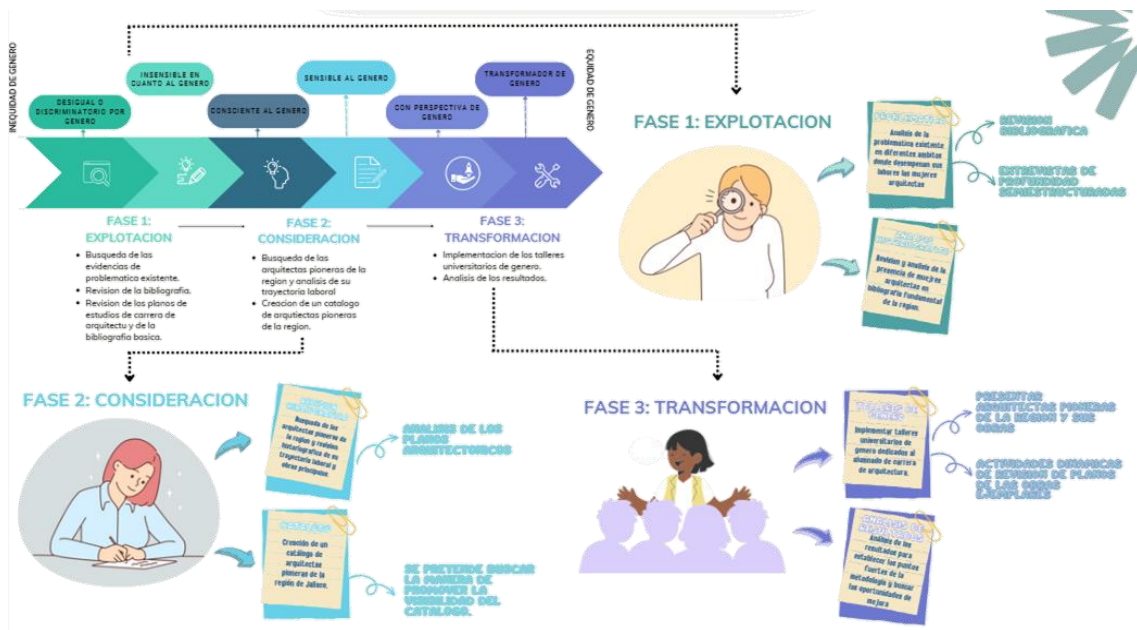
INEQUIDAD DE GENERO

DESIGUAL O DISCRIMINATORIO POR GENERO

INSENSIBLE EN CUANTO AL GENERO

CONSCIENTE AL GENERO

SENSIBLE AL GENERO

CON PERSPECTIVA DE GENERO

TRANSFORMADOR DE GENERO

EQUIDAD DE GENERO

FASE 1: EXPLOTACION

- Busqueda de las evidencias de problematica existente.
- Revision de la bibliografia.
- Revision de los planos de estudios de carrera de arquitectu y de la bibliografia basica.

FASE 2: CONSIDERACION

- Busqueda de las arquitectas pioneras de la region y analisis de su trayectoria laboral
- Creacion de un catalogo de arqutiectas pioneras de la region.

FASE 3: TRANSFORMACION

- Implementacion de los talleres universitarios de genero.
- Analisis de los resultados.

FASE 1: EXPLOTACION

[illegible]

Analisis de la problematica existente en diferentes ambitos donde desempenan sus labores las mujeres arquitectas

REVISION BIBLIOGRAFICA

ENTREVISTAS DE PROFUNDIDAD SEMIESTRUCTURADAS

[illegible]

Revision y analisis de la presencia de mujeres arquitectas en bibliografia fundamental de la region.

FASE 2: CONSIDERACION

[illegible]

Busqueda de las arquitectas pioneras de la region y revision historiografica de su trayectoria laboral y obras principales.

ANALISIS DE LOS PLANOS ARQUITECTONICOS

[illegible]

Creación de un catálogo de arquitectas pioneras de la región de Jalisco.

SE PRETENDE BUSCAR LA MANERA DE PROMOVER LA VISIBILIDAD DEL CATALOGO.

FASE 3: TRANSFORMACION

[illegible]

Implementar talleres universitarios de genero dedicados al alumnado de carrera de arquitectura.

PRESENTAR ARQUITECTAS PIONERAS DE LA REGION Y SUS OBRAS

ACTIVIDADES DINAMICAS DE REVISION DE PLANOS DE LAS OBRAS EJEMPLARES

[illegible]

Analisis de los resultados para establecer los puntos fuertes de la metodologia y buscar las oportunidades de mejora